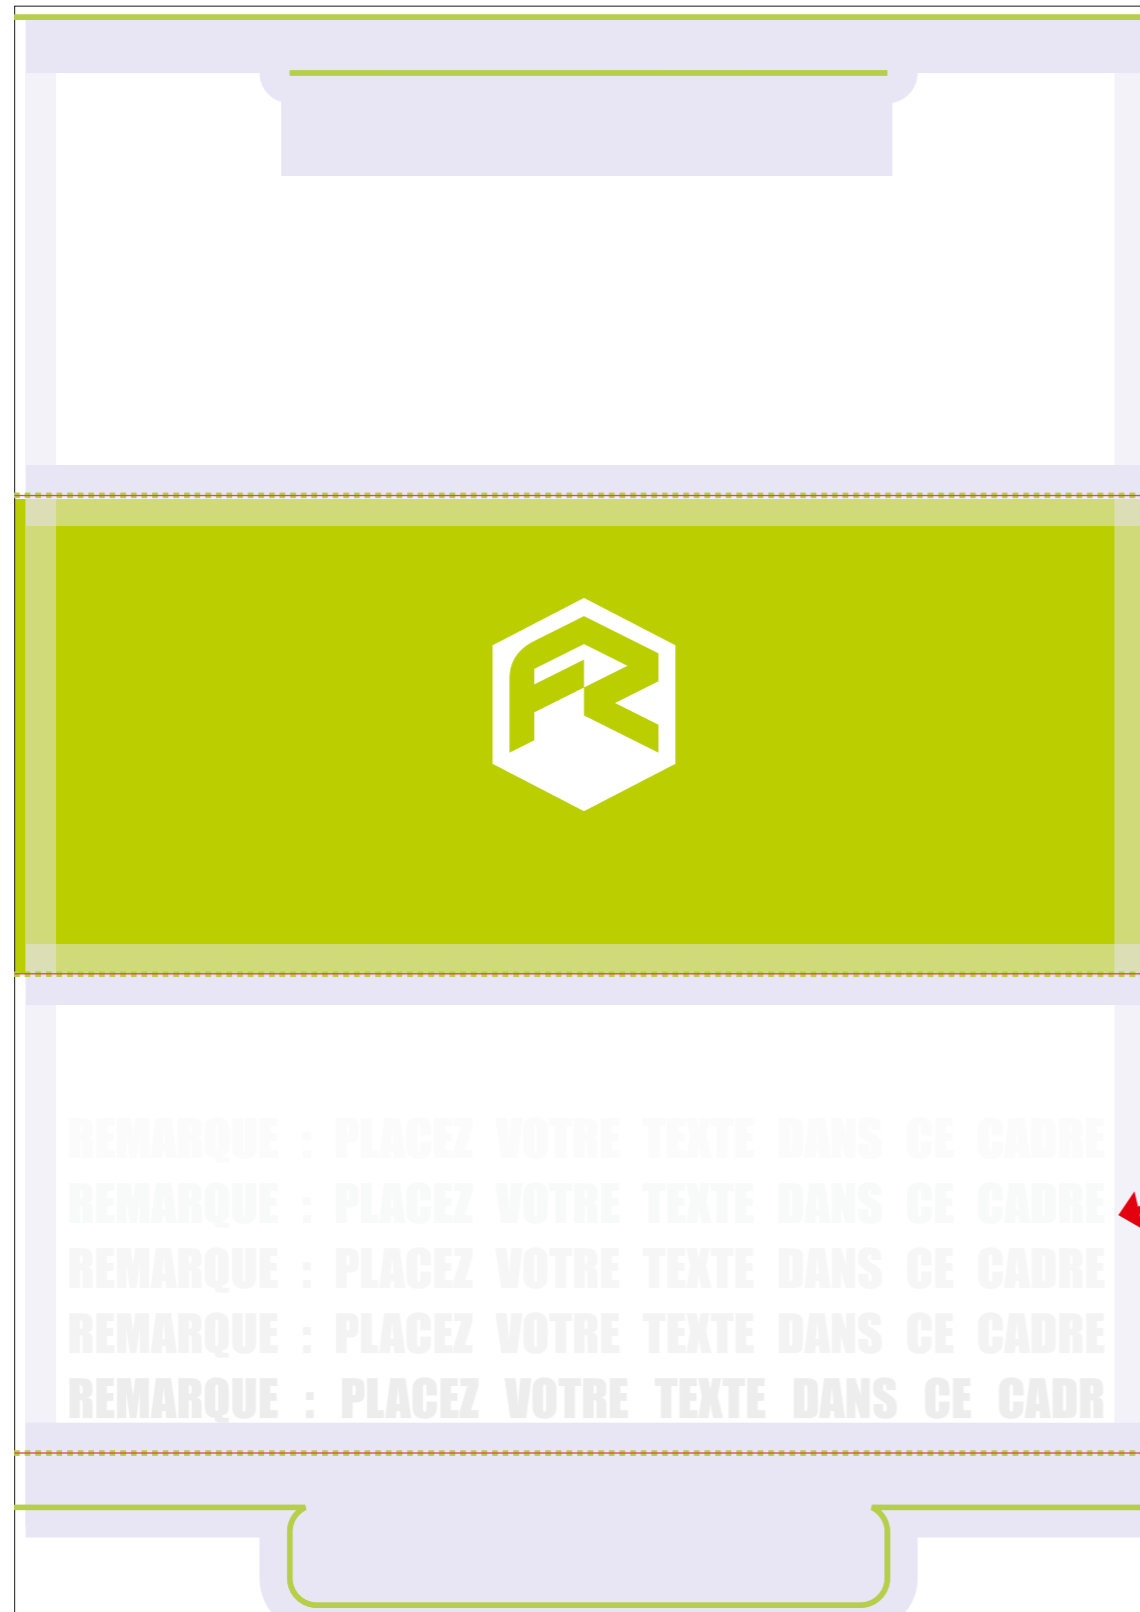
REMARQUE : PLACEZ VOTRE TEXTE DANS CE CADRE
REMARQUE : PLACEZ VOTRE TEXTE DANS CE CADRE
REMARQUE : PLACEZ VOTRE TEXTE DANS CE CADRE
REMARQUE : PLACEZ VOTRE TEXTE DANS CE CADRE
REMARQUE : PLACEZ VOTRE TEXTE DANS CE CADR